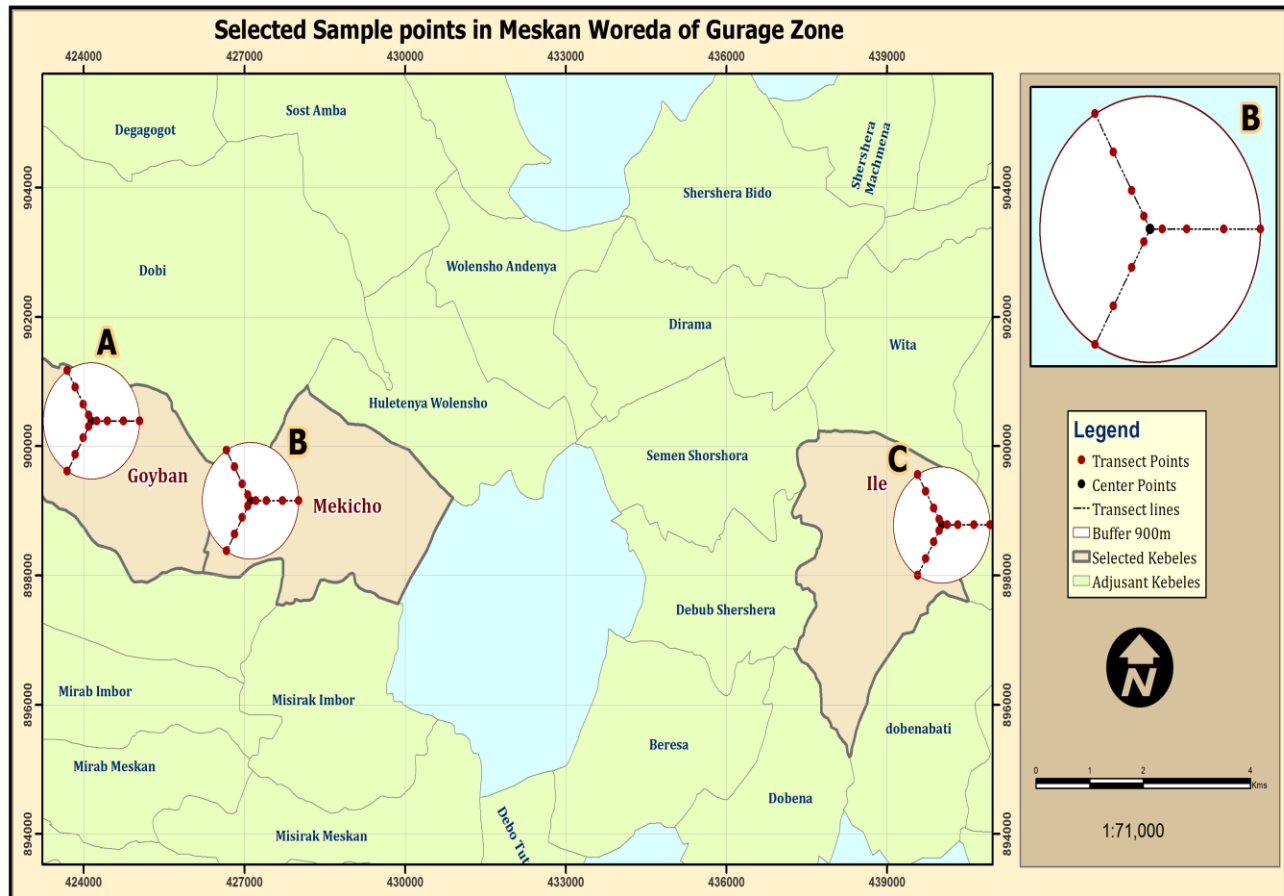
Selected Sample points in Meskan Woreda of Gurage Zone

424000 427000 430000 433000 436000 439000

904000
902000
900000
898000
896000
894000

Degagogot
Sost Amba
Shershera Machmena
Shershera Bido
Dobi
Wolensho Andenya
Dirama
Wita
A
Huletenya Wolensho
B
Goyban
Mekicho
Semen Shorshora
C
Ile
Debub Shershera
Mirab Imbor
Misirak Imbor
Mirab Meskan
Beresa
dobenabati
Dobena
Misirak Meskan
Debo Tut

B

Legend
Transect Points
Center Points
Transect lines
Buffer 900m
Selected Kebeles
Adjusant Kebeles

N

0 1 2 4
Kms

1:71,000